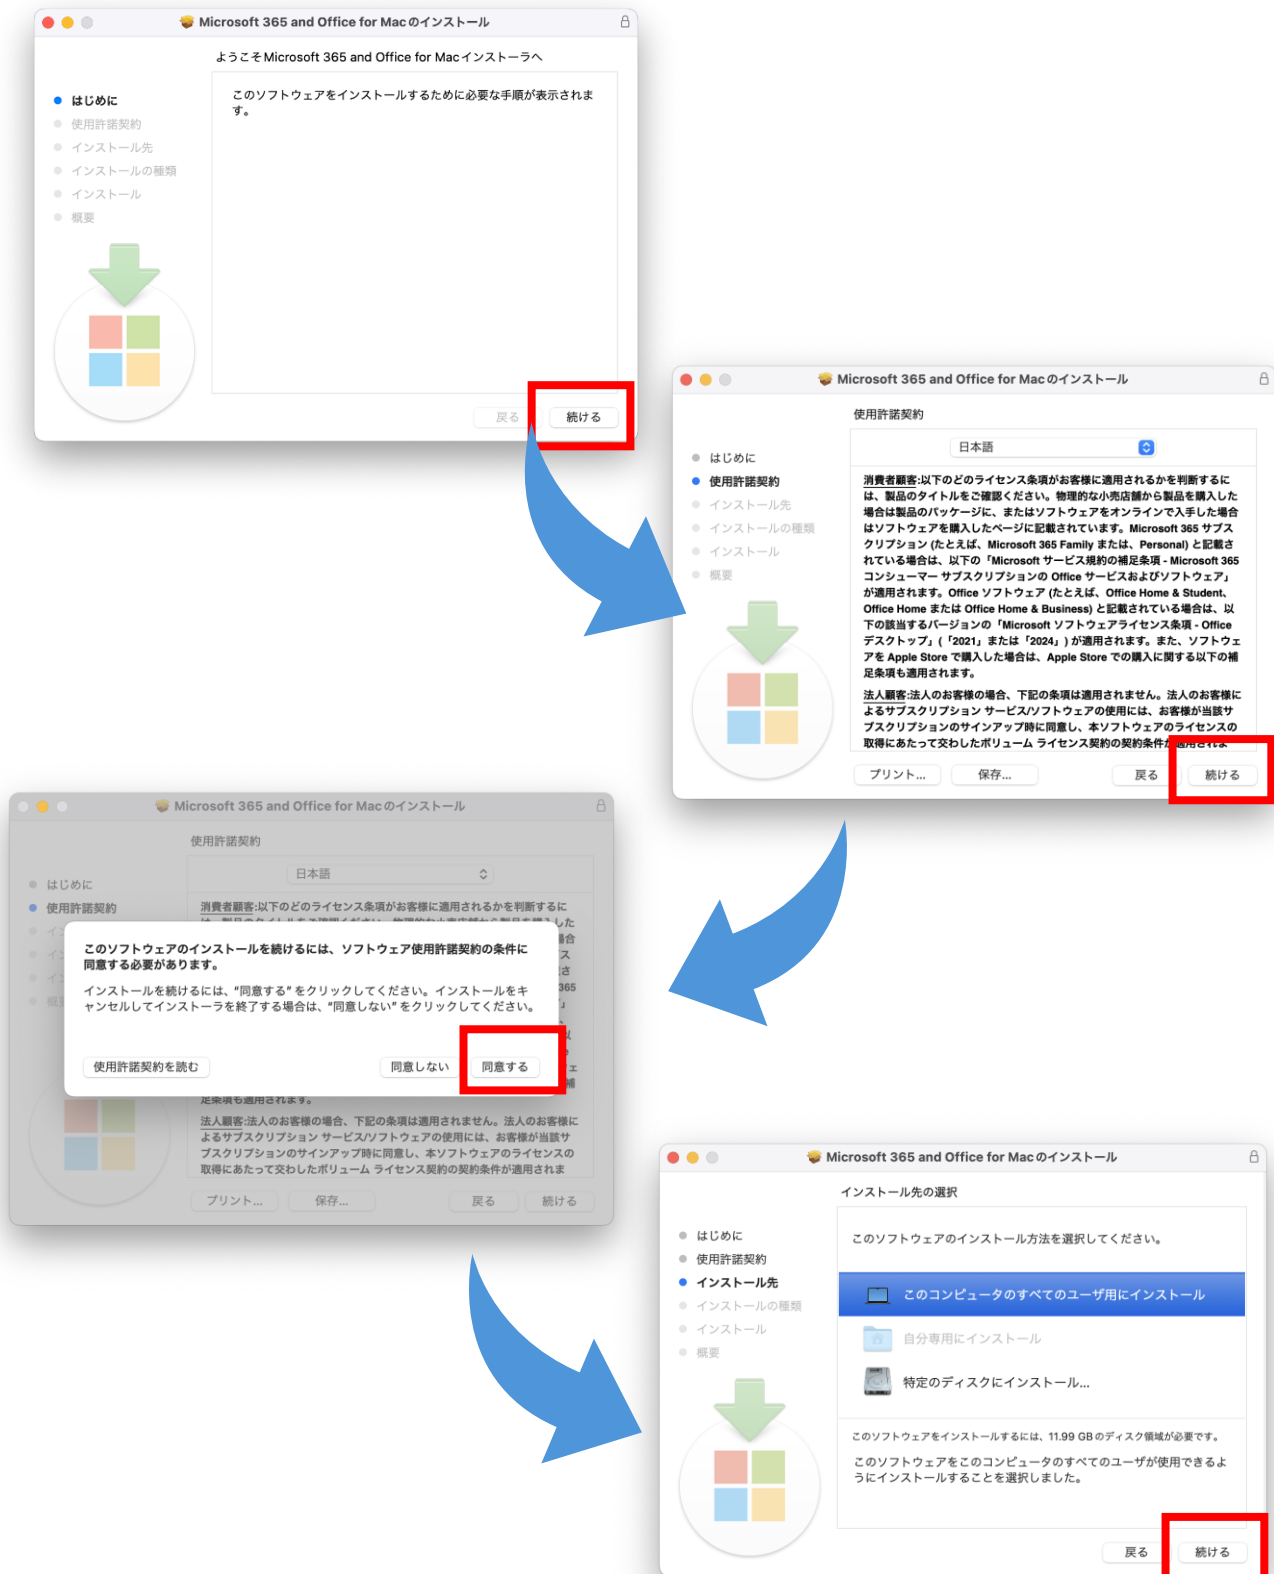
Microsoft 365 and Office for Macのインストール

ようこそMicrosoft 365 and Office for Macインストーラへ

はじめに
使用許諾契約
インストール先
インストールの種類
インストール
概要

このソフトウェアをインストールするために必要な手順が表示されます。

戻る 続ける

Microsoft 365 and Office for Macのインストール

使用許諾契約

はじめに
使用許諾契約
インストール先
インストールの種類
インストール
概要

日本語

消費者顧客:以下のどのライセンス条項がお客様に適用されるかを判断するには、製品のタイトルをご確認ください。物理的な小売店舗から製品を購入した場合は製品のパッケージに、またはソフトウェアをオンラインで入手した場合はソフトウェアを購入したページに記載されています。Microsoft 365 サブスクリプション (たとえば、Microsoft 365 Family または、Personal) と記載されている場合は、以下の「Microsoft サービス規約の補足条項 - Microsoft 365 コンシューマー サブスクリプションの Office サービスおよびソフトウェア」が適用されます。Office ソフトウェア (たとえば、Office Home & Student、Office Home または Office Home & Business) と記載されている場合は、以下の該当するバージョンの「Microsoft ソフトウェアライセンス条項 - Office デスクトップ」(「2021」または「2024」) が適用されます。また、ソフトウェアを Apple Store で購入した場合は、Apple Store での購入に関する以下の補足条項も適用されます。

法人顧客:法人のお客様の場合、下記の条項は適用されません。法人のお客様によるサブスクリプション サービス/ソフトウェアの使用には、お客様が当該サブスクリプションのサインアップ時に同意し、本ソフトウェアのライセンスの取得にあたって交わしたボリューム ライセンス契約の契約条件が適用されま

プリント... 保存... 戻る 続ける

Microsoft 365 and Office for Macのインストール

使用許諾契約

はじめに
使用許諾契約

日本語

このソフトウェアのインストールを続けるには、ソフトウェア使用許諾契約の条件に同意する必要があります。

インストールを続けるには、"同意する"をクリックしてください。インストールをキャンセルしてインストーラを終了する場合は、"同意しない"をクリックしてください。

使用許諾契約を読む 同意しない 同意する

法人顧客:法人のお客様の場合、下記の条項は適用されません。法人のお客様によるサブスクリプション サービス/ソフトウェアの使用には、お客様が当該サブスクリプションのサインアップ時に同意し、本ソフトウェアのライセンスの取得にあたって交わしたボリューム ライセンス契約の契約条件が適用されま

プリント... 保存... 戻る 続ける

Microsoft 365 and Office for Macのインストール

インストール先の選択

はじめに
使用許諾契約
インストール先
インストールの種類
インストール
概要

このソフトウェアのインストール方法を選択してください。

このコンピュータのすべてのユーザ用にインストール
自分専用にインストール
特定のディスクにインストール...

このソフトウェアをインストールするには、11.99 GBのディスク領域が必要です。

このソフトウェアをこのコンピュータのすべてのユーザが使用できるようにインストールすることを選択しました。

戻る 続ける